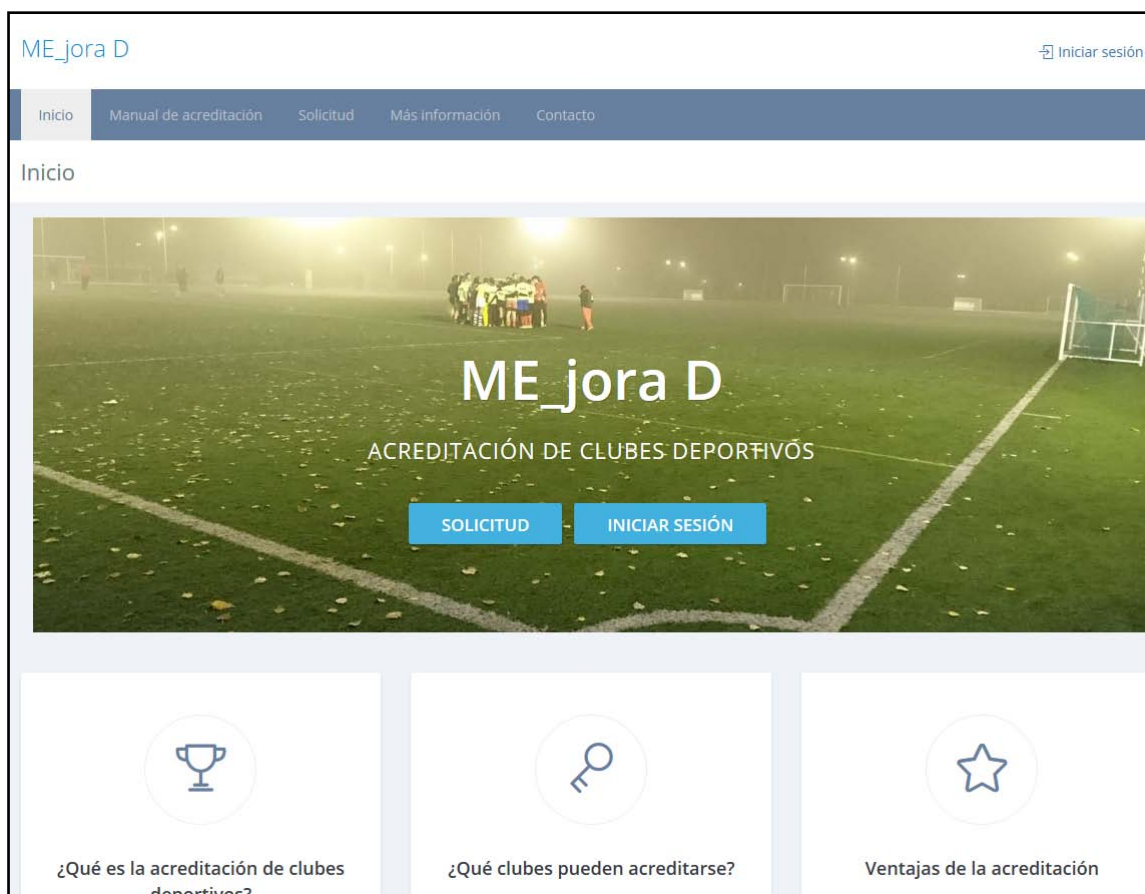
ME_jora D

Iniciar sesión

Inicio | Manual de acreditación | Solicitud | Más información | Contacto

Inicio

ME_jora D

ACREDITACIÓN DE CLUBES DEPORTIVOS

SOLICITUD

INICIAR SESIÓN

¿Qué es la acreditación de clubes deportivos?

¿Qué clubes pueden acreditarse?

Ventajas de la acreditación